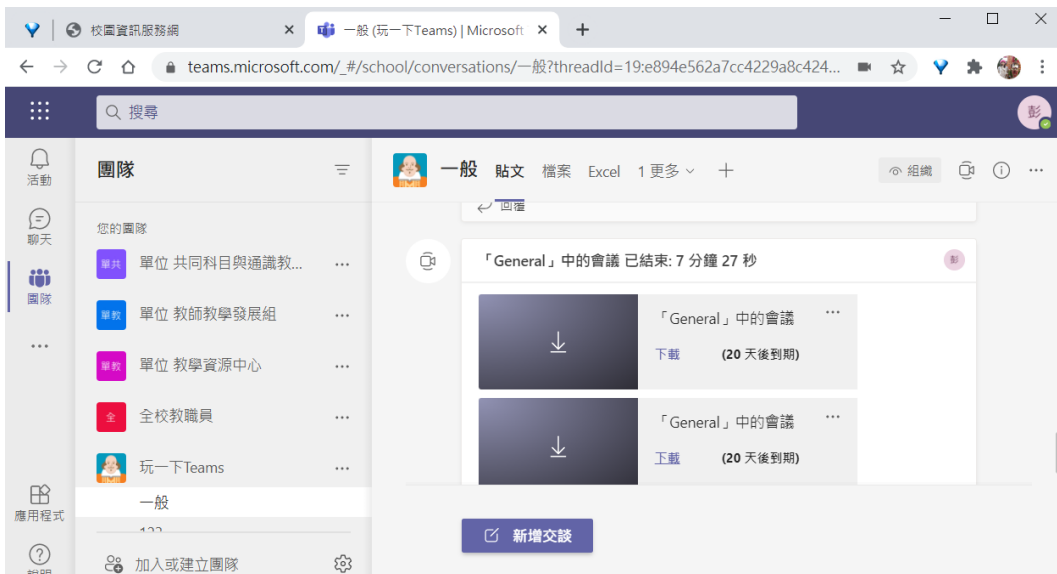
校園資訊服務網 ×

一般 (玩一下Teams) | Microsoft ×

+

teams.microsoft.com/_#/school/conversations/一般?threadId=19:e894e562a7cc4229a8c424...

彭

搜尋

活動

聊天

團隊

應用程式

說明

團隊

您的團隊

單共 單位 共同科目與通識教...

單教 單位 教師教學發展組

單教 單位 教學資源中心

全 全校教職員

玩一下Teams

一般

123

加入或建立團隊

一般 貼文 檔案 Excel 1 更多

組織

回覆

「General」中的會議 已結束: 7 分鐘 27 秒

彭

「General」中的會議

下載 (20 天後到期)

「General」中的會議

下載 (20 天後到期)

新增交談